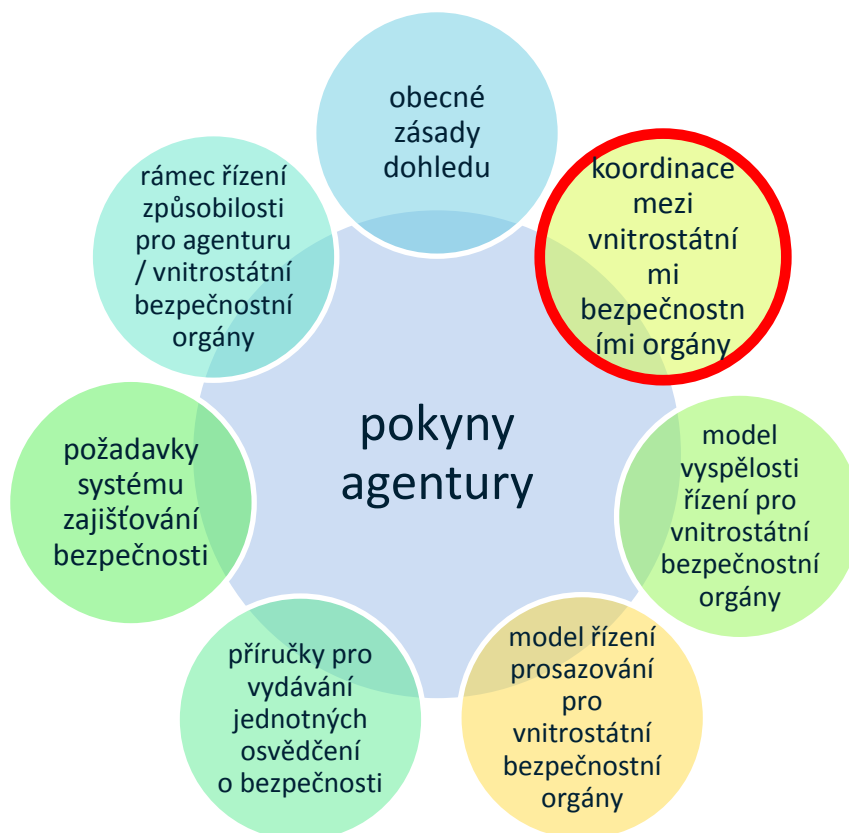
pokyny agentury

obecné zásady dohledu

koordinace mezi vnitrostátní mi bezpečnostn ími orgány

model vyspělosti řízení pro vnitrostátní bezpečnostní orgány

model řízení prosazování pro vnitrostátní bezpečnostní orgány

příručky pro vydávání jednotných osvědčení o bezpečnosti

požadavky systému zajišťování bezpečnosti

rámec řízení způsobilosti pro agenturu / vnitrostátní bezpečnostní orgány